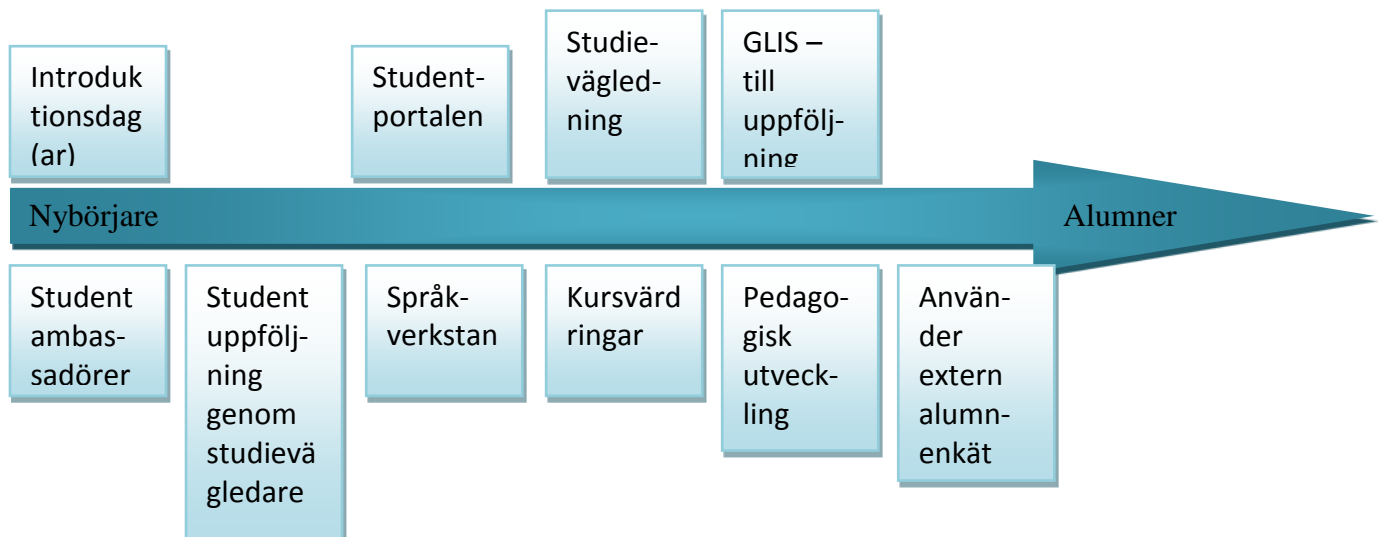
Introduktionsdag (ar)

Studentportalen

Studievägledning

GLIS – till uppföljning

Nybörjare

Alumner

Student ambassadörer

Student uppföljning genom studievägledare

Språkverkstan

Kursvärdringar

Pedagogisk utveckling

Använder extern alumnenkät